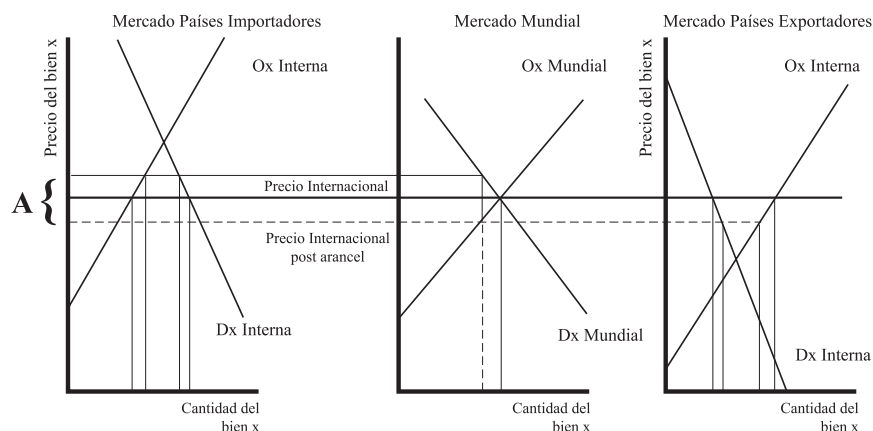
Mercado Países Importadores

Mercado Mundial

Mercado Países Exportadores

Precio del bien x

Ox Interna

Ox Mundial

Precio del bien x

Ox Interna

A {

Precio Internacional

Precio Internacional post arancel

Dx Interna

Dx Mundial

Dx Interna

Cantidad del bien x

Cantidad del bien x

Cantidad del bien x